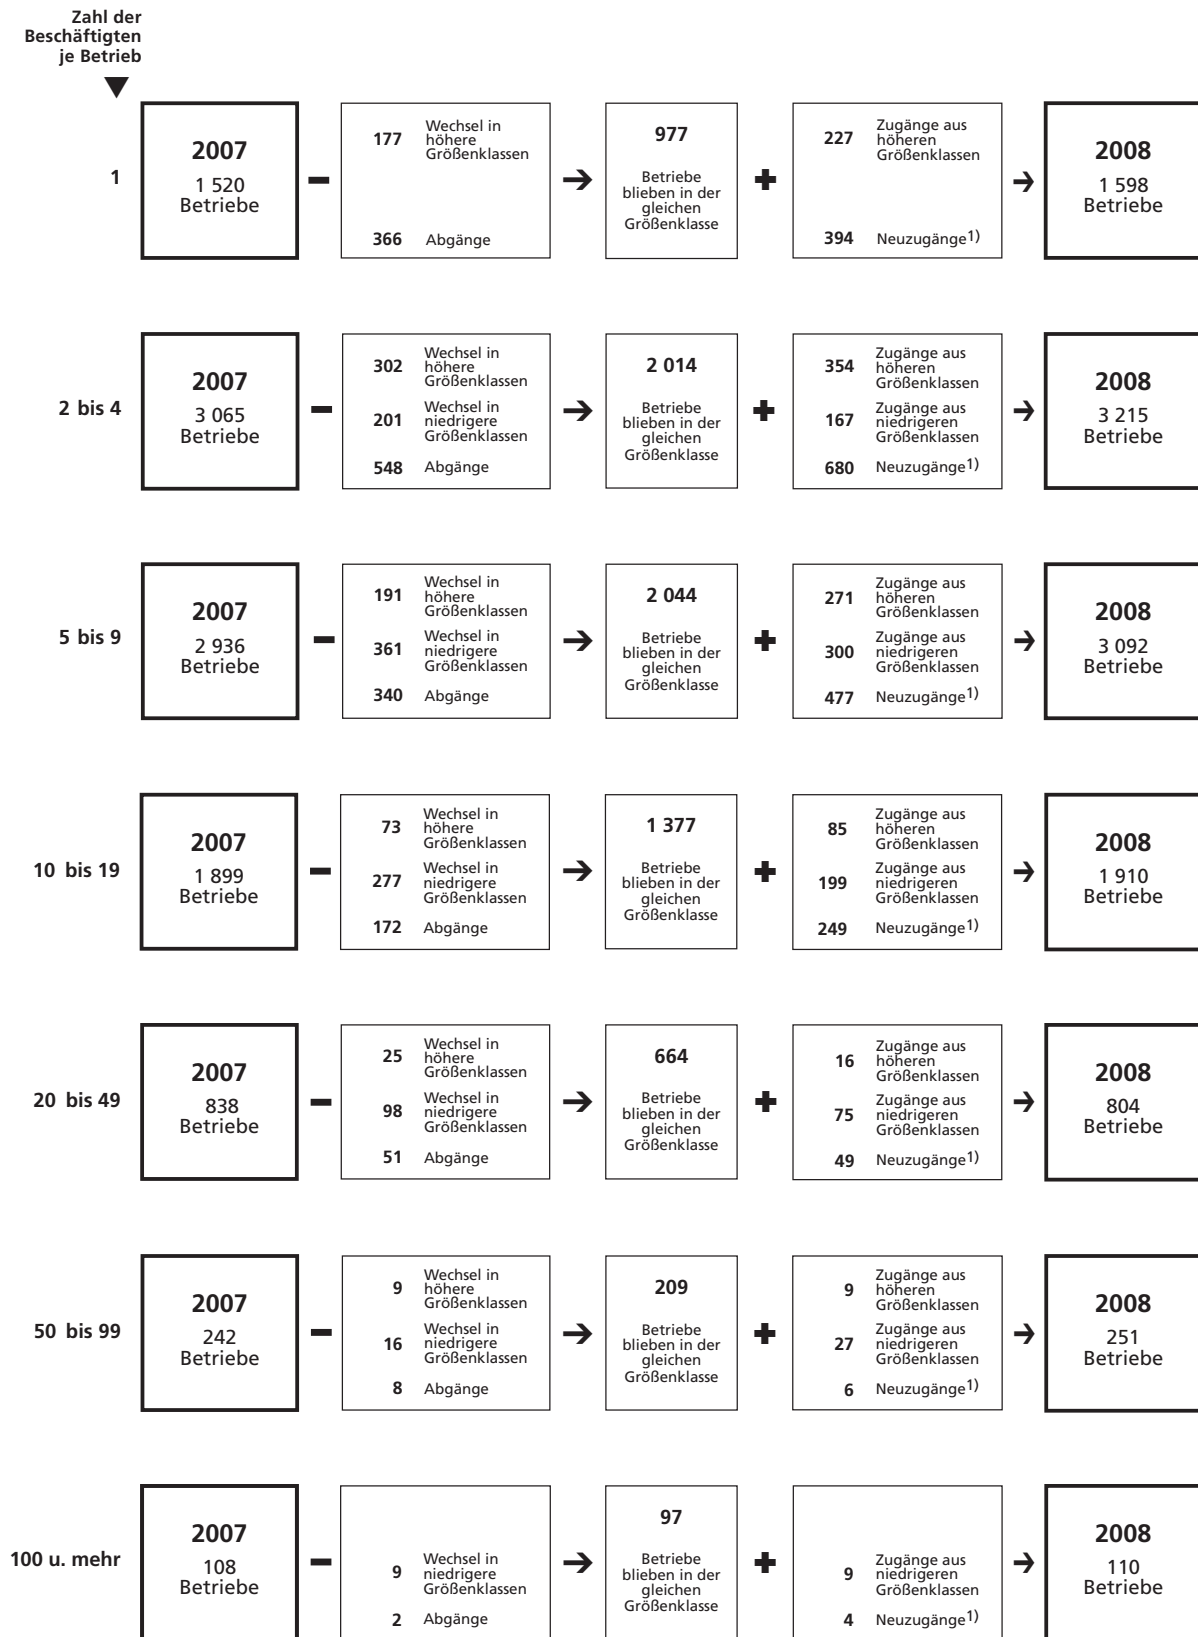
Zahl der Beschäftigten je Betrieb

1

2007
1 520
Betriebe

177 Wechsel in höhere Größenklassen
366 Abgänge

977
Betriebe blieben in der gleichen Größenklasse

227 Zugänge aus höheren Größenklassen
394 Neuzugänge$^{1)}$

2008
1 598
Betriebe

2 bis 4

2007
3 065
Betriebe

302 Wechsel in höhere Größenklassen
201 Wechsel in niedrigere Größenklassen
548 Abgänge

2 014
Betriebe blieben in der gleichen Größenklasse

354 Zugänge aus höheren Größenklassen
167 Zugänge aus niedrigeren Größenklassen
680 Neuzugänge$^{1)}$

2008
3 215
Betriebe

5 bis 9

2007
2 936
Betriebe

191 Wechsel in höhere Größenklassen
361 Wechsel in niedrigere Größenklassen
340 Abgänge

2 044
Betriebe blieben in der gleichen Größenklasse

271 Zugänge aus höheren Größenklassen
300 Zugänge aus niedrigeren Größenklassen
477 Neuzugänge$^{1)}$

2008
3 092
Betriebe

10 bis 19

2007
1 899
Betriebe

73 Wechsel in höhere Größenklassen
277 Wechsel in niedrigere Größenklassen
172 Abgänge

1 377
Betriebe blieben in der gleichen Größenklasse

85 Zugänge aus höheren Größenklassen
199 Zugänge aus niedrigeren Größenklassen
249 Neuzugänge$^{1)}$

2008
1 910
Betriebe

20 bis 49

2007
838
Betriebe

25 Wechsel in höhere Größenklassen
98 Wechsel in niedrigere Größenklassen
51 Abgänge

664
Betriebe blieben in der gleichen Größenklasse

16 Zugänge aus höheren Größenklassen
75 Zugänge aus niedrigeren Größenklassen
49 Neuzugänge$^{1)}$

2008
804
Betriebe

50 bis 99

2007
242
Betriebe

9 Wechsel in höhere Größenklassen
16 Wechsel in niedrigere Größenklassen
8 Abgänge

209
Betriebe blieben in der gleichen Größenklasse

9 Zugänge aus höheren Größenklassen
27 Zugänge aus niedrigeren Größenklassen
6 Neuzugänge$^{1)}$

2008
251
Betriebe

100 u. mehr

2007
108
Betriebe

9 Wechsel in niedrigere Größenklassen
2 Abgänge

97
Betriebe blieben in der gleichen Größenklasse

9 Zugänge aus niedrigeren Größenklassen
4 Neuzugänge$^{1)}$

2008
110
Betriebe